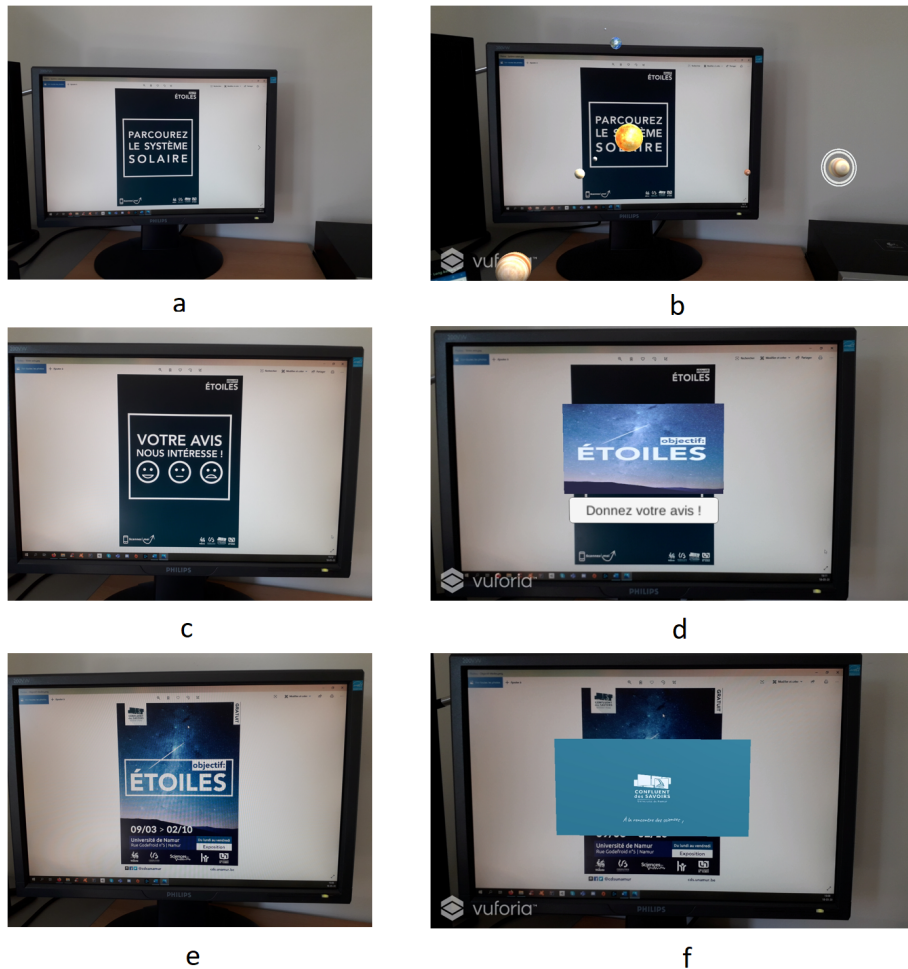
objectif ÉTOILES

PARCOUREZ LE SYSTÈME SOLAIRE

PHILIPS

a

objectif ÉTOILES

PARCOUREZ LE SYSTÈME SOLAIRE

PHILIPS

vuforia

b

objectif ÉTOILES

VOTRE AVIS NOUS INTÉRESSE !

PHILIPS

c

objectif ÉTOILES

objectif: ÉTOILES

Donnez votre avis !

vuforia

PHILIPS

d

GRATUIT

objectif: ÉTOILES

09/03 > 02/10

Université de Namur
Rue Godefroid 4-5 | Namur

Du lundi au vendredi
Exposition

PHILIPS

e

CONFLUENT des SAVOIRS

À la rencontre des sciences !

vuforia

PHILIPS

f